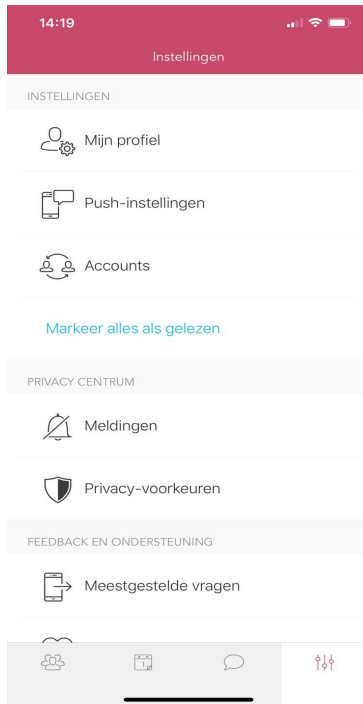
14:19

Instellingen

INSTELLINGEN

Mijn profiel

Push-instellingen

Accounts

Markeer alles als gelezen

PRIVACY CENTRUM

Meldingen

Privacy-voorkeuren

FEEDBACK EN ONDERSTEUNING

Meestgestelde vragen